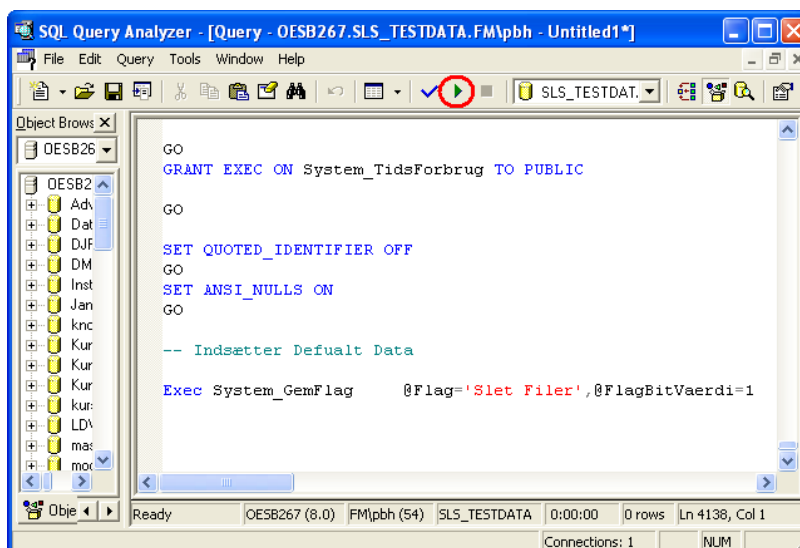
SQL Query Analyzer - [Query - OESB267.SLS_TESTDATA.FM\pbh - Untitled1*]

File Edit Query Tools Window Help

SLS_TESTDAT.

Object Brows

OESB26

OESB2
Adv
Dat
DJF
DM
Inst
Jan
knc
Kur
Kur
Kur
kur
LD\
mas
moc

Obje

GO
GRANT EXEC ON System_TidsForbrug TO PUBLIC

GO

SET QUOTED_IDENTIFIER OFF
GO
SET ANSI_NULLS ON
GO

-- Indsætter Defualt Data

Exec System_GemFlag @Flag='Slet Filer',@FlagBitVaerdi=1

| Ready | OESB267 (8.0) | FM\pbh (54) | SLS_TESTDATA | 0:00:00 | 0 rows | Ln 4138, Col 1 |
|---|---|---|---|---|---|---|

Connections: 1 NUM